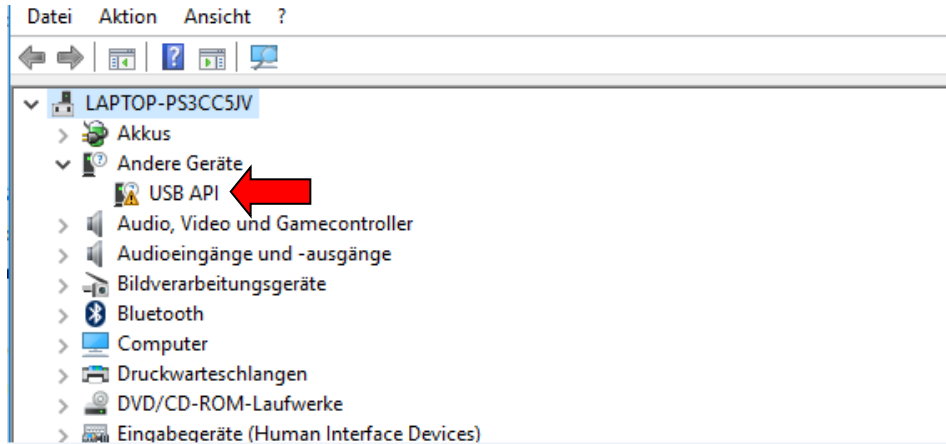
Datei Aktion Ansicht ?

LAPTOP-PS3CC5JV
Akkus
Andere Geräte
USB API
Audio, Video und Gamecontroller
Audioeingänge und -ausgänge
Bildverarbeitungsgeräte
Bluetooth
Computer
Druckwarteschlangen
DVD/CD-ROM-Laufwerke
Eingabegeräte (Human Interface Devices)